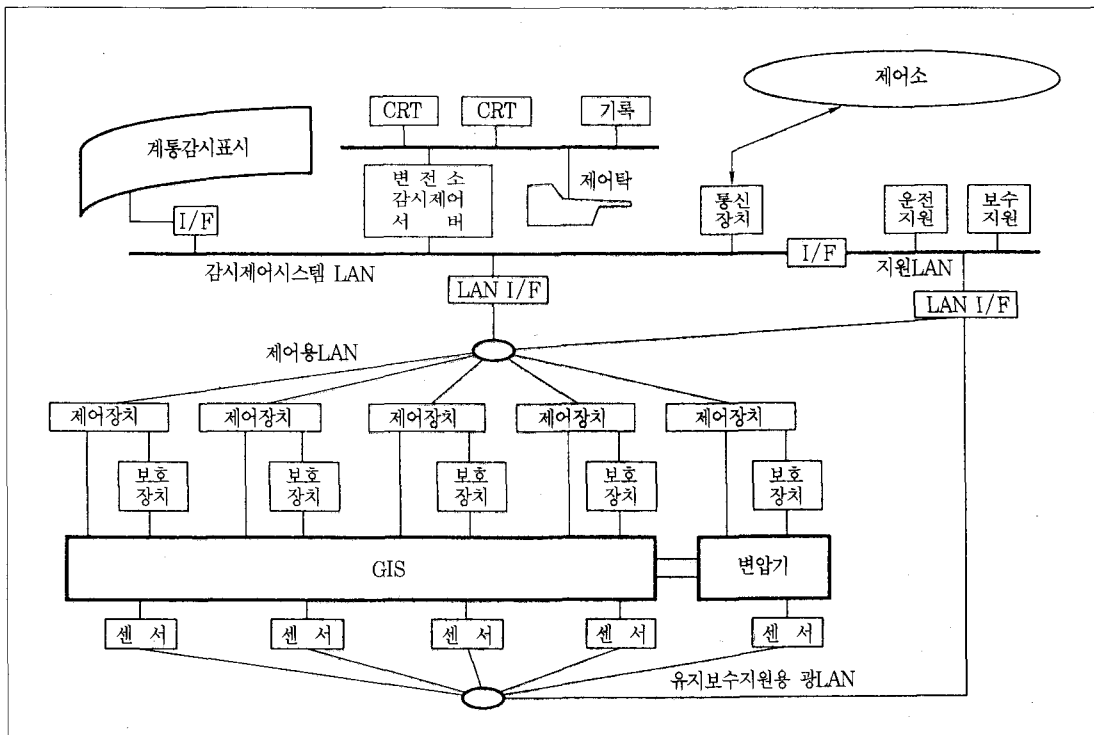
제어소

CRT

CRT

기록

계통감시표시

변전소 감시제어 서버

제어탁

통신 장치

운전 지원

보수 지원

I/F

I/F

감시제어시스템 LAN

지원LAN

LAN I/F

LAN I/F

제어용LAN

제어장치

제어장치

제어장치

제어장치

제어장치

보호 장치

보호 장치

보호 장치

보호 장치

보호 장치

GIS

변압기

센서

센서

센서

센서

센서

유지보수지원용 광LAN